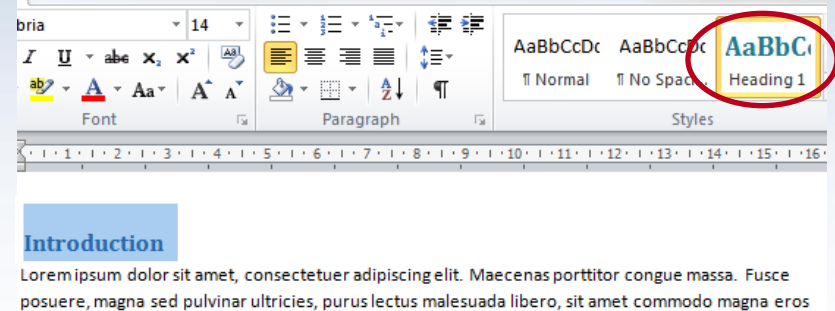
bria
14
I U abc $x_2$ $x^2$
A Aa A A
Font
Paragraph
¶
AaBbCcDc
¶ Normal
AaBbCcDc
¶ No Spaci...
AaBbC
Heading 1
Styles
1 · 2 · 3 · 4 · 5 · 6 · 7 · 8 · 9 · 10 · 11 · 12 · 13 · 14 · 15 · 16

Introduction

Lorem ipsum dolor sit amet, consectetuer adipiscing elit. Maecenas porttitor congue massa. Fusce posuere, magna sed pulvinar ultricies, purus lectus malesuada libero, sit amet commodo magna eros